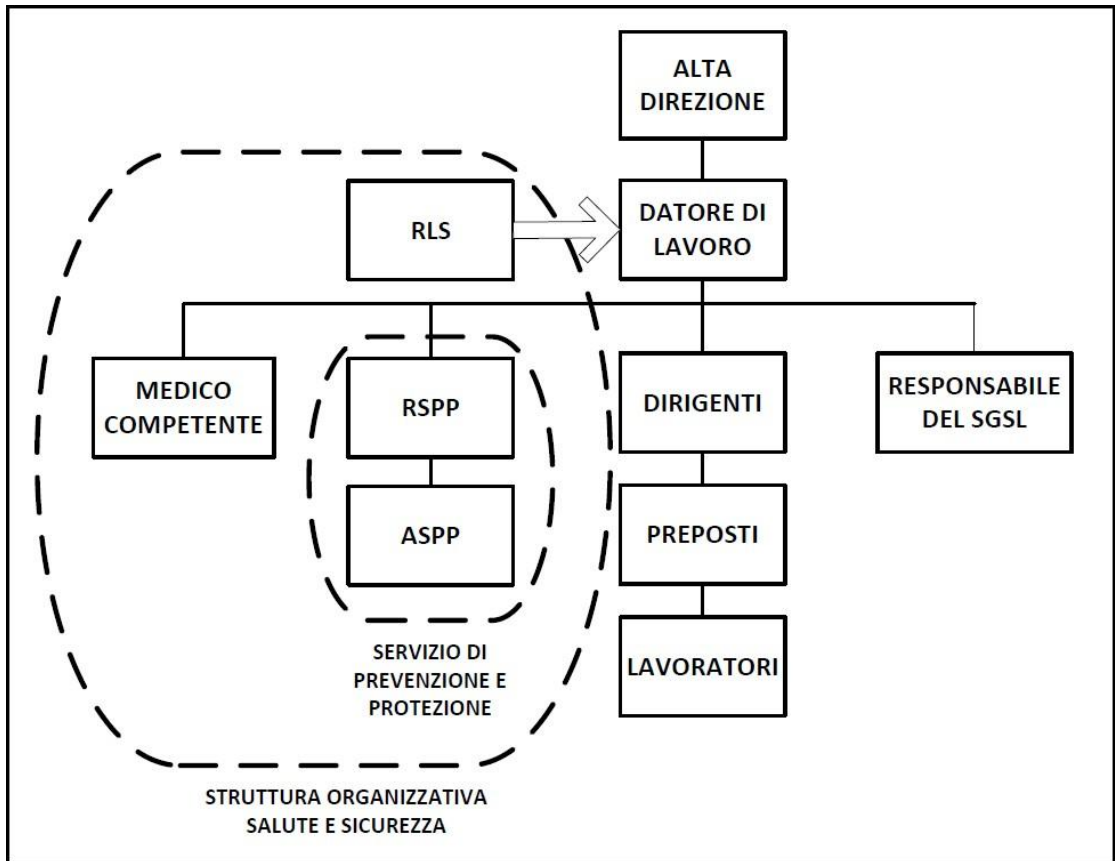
ALTA DIREZIONE

RLS

DATORE DI LAVORO

MEDICO COMPETENTE

RSPP

ASPP

DIRIGENTI

RESPONSABILE DEL SGSL

PREPOSTI

LAVORATORI

SERVIZIO DI PREVENZIONE E PROTEZIONE

STRUTTURA ORGANIZZATIVA SALUTE E SICUREZZA